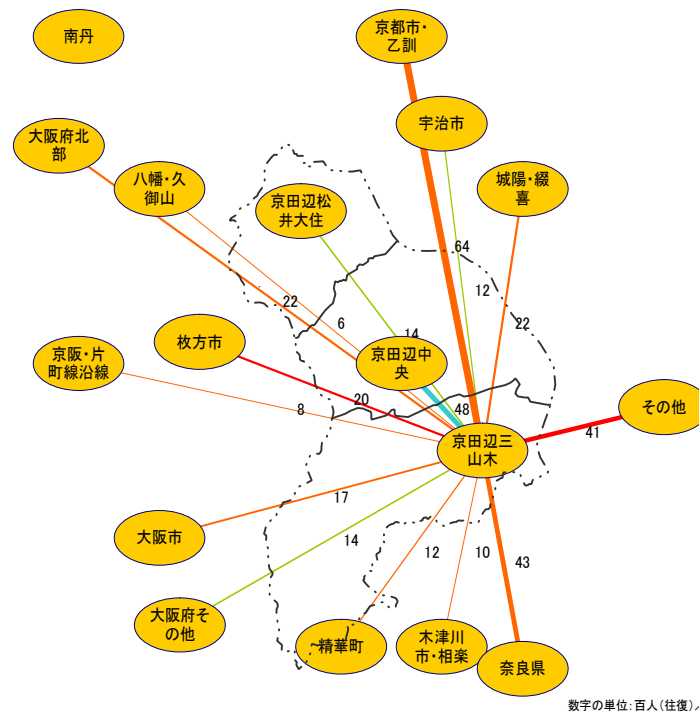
南丹

京都市・乙訓

宇治市

大阪府北部

八幡・久御山

京田辺松井大住

城陽・綴喜

64

12

22

6

14

22

枚方市

京田辺中央

京阪・片町線沿線

20

48

8

京田辺三山木

その他

41

17

大阪市

14

12

10

43

大阪府その他

精華町

木津川市・相楽

奈良県

数字の単位：百人（往復）